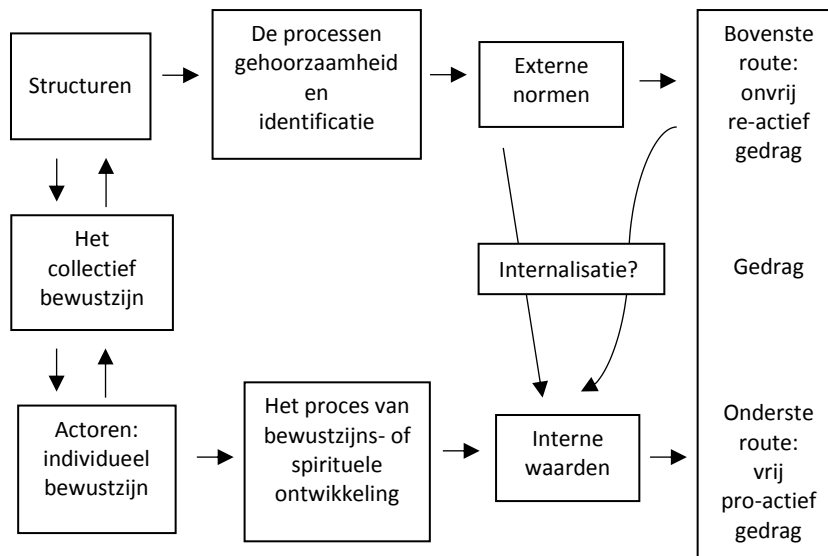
Structuren

De processen gehoorzaamheid en identificatie

Externe normen

Bovenste route: onvrij re-actief gedrag

Het collectief bewustzijn

Internalisatie?

Gedrag

Actoren: individueel bewustzijn

Het proces van bewustzijns- of spirituele ontwikkeling

Interne waarden

Onderste route: vrij pro-actief gedrag